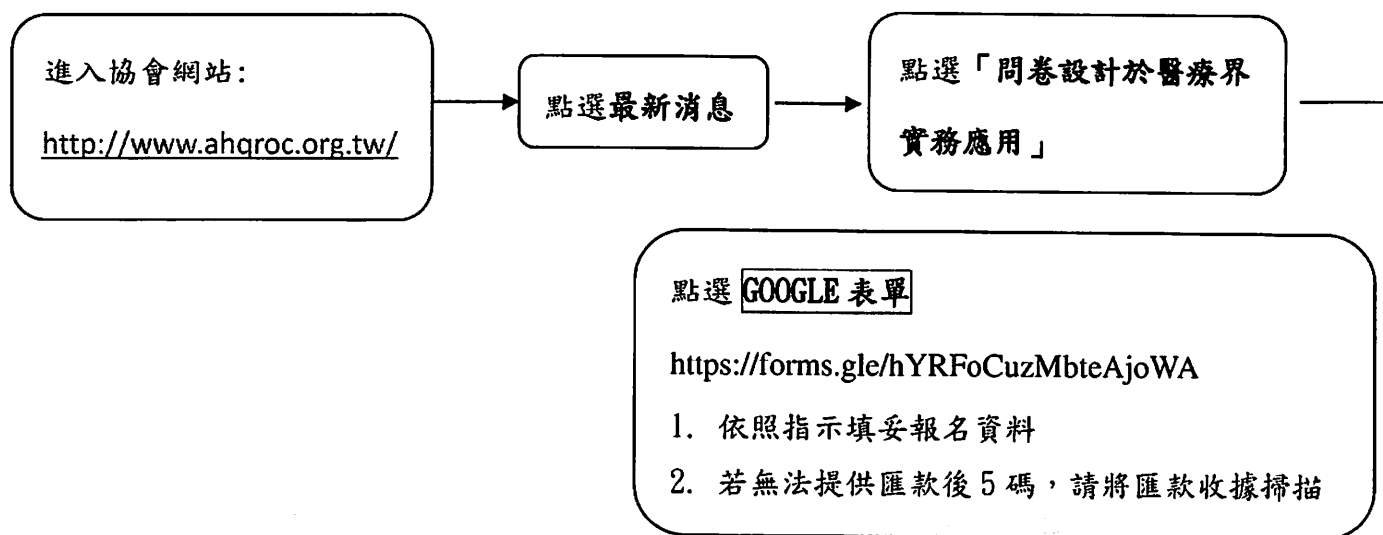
進入協會網站:

http://www.ahqroc.org.tw/

點選最新消息

點選「問卷設計於醫療界實務應用」

點選 GOOGLE 表單

https://forms.gle/hYRFoCuzMbteAjoWA

1. 依照指示填妥報名資料

2. 若無法提供匯款後 5 碼，請將匯款收據掃描